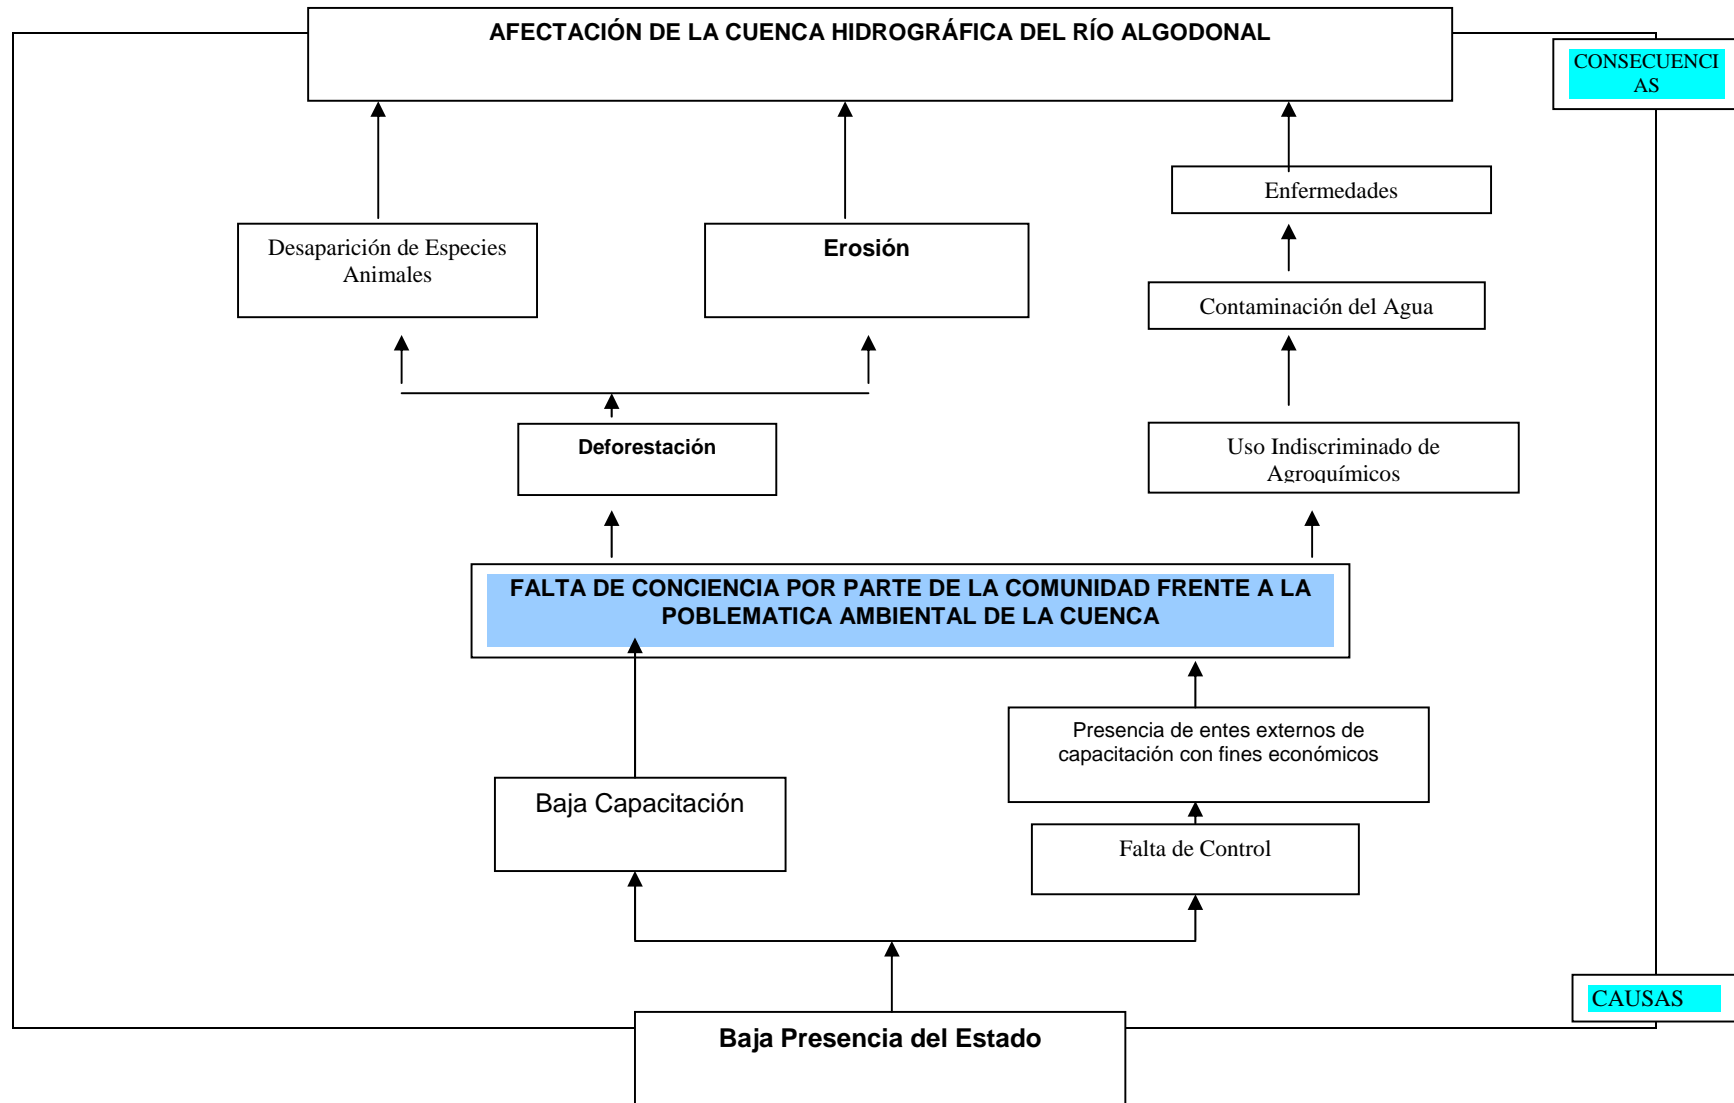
AFECTACIÓN DE LA CUENCA HIDROGRÁFICA DEL RÍO ALGODONAL

CONSECUENCIAS

Enfermedades

Desaparición de Especies Animales

Erosión

Contaminación del Agua

Deforestación

Uso Indiscriminado de Agroquímicos

FALTA DE CONCIENCIA POR PARTE DE LA COMUNIDAD FRENTE A LA POBLEMATICA AMBIENTAL DE LA CUENCA

Presencia de entes externos de capacitación con fines económicos

Baja Capacitación

Falta de Control

CAUSAS

Baja Presencia del Estado